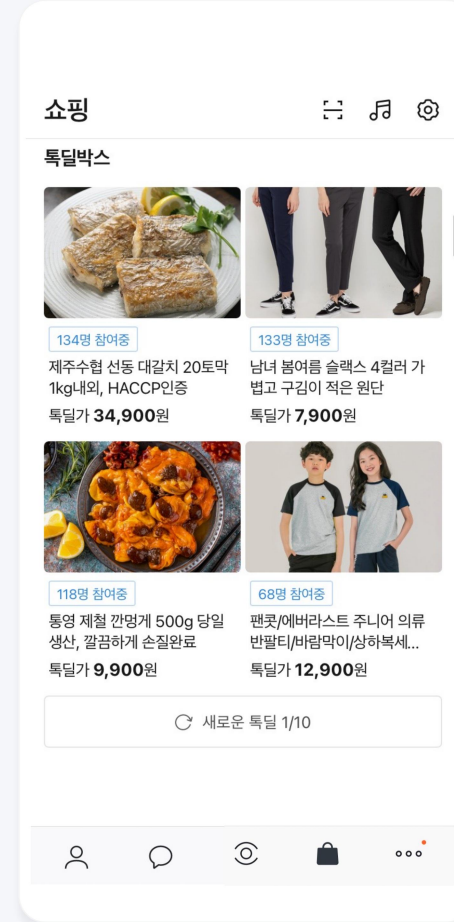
쇼핑

톡딜박스

134명 참여중
제주수협 선동 대갈치 20토막 1kg내외, HACCP인증
톡딜가 34,900원

133명 참여중
남녀 봄여름 슬랙스 4컬러 가볍고 구김이 적은 원단
톡딜가 7,900원

118명 참여중
통영 제철 깐멍게 500g 당일 생산, 깔끔하게 손질완료
톡딜가 9,900원

68명 참여중
팬콧/에버라스트 주니어 의류 반팔티/바람막이/상하복세...
톡딜가 12,900원

새로운 톡딜 1/10